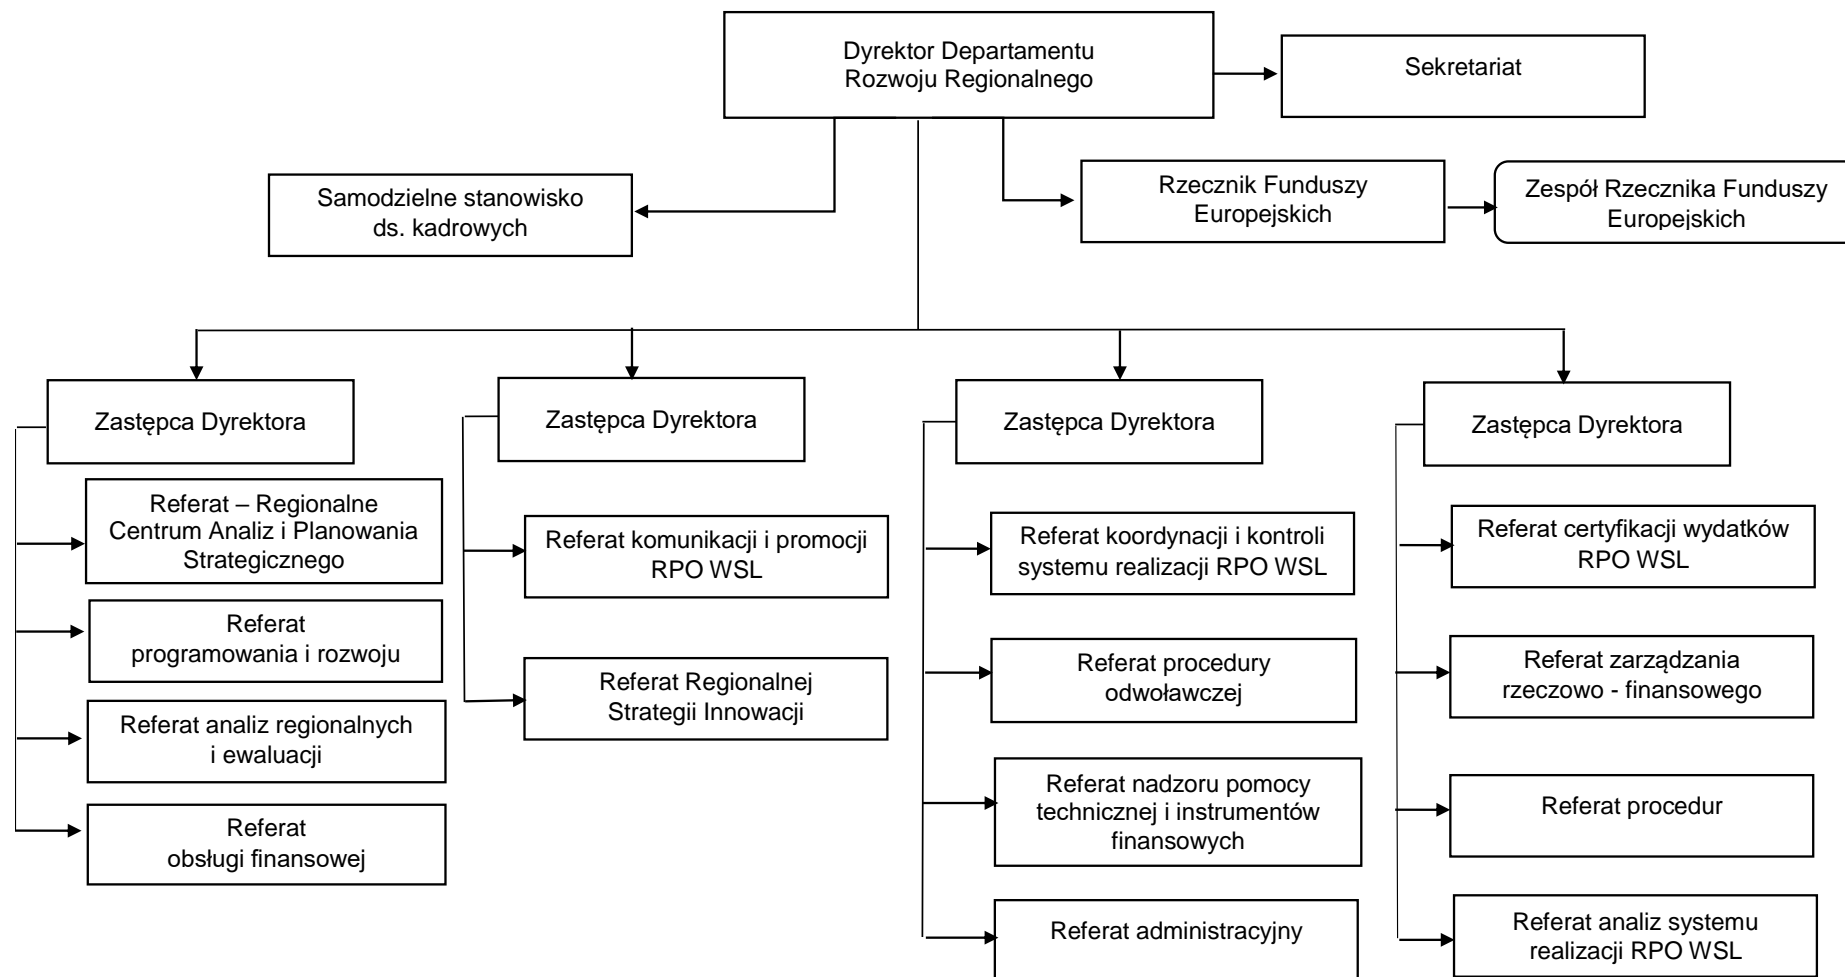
Dyrektor Departamentu Rozwoju Regionalnego

Sekretariat

Samodzielne stanowisko ds. kadrowych

Rzecznik Funduszy Europejskich

Zespół Rzecznika Funduszy Europejskich

Zastępca Dyrektora

Referat – Regionalne Centrum Analiz i Planowania Strategicznego

Referat programowania i rozwoju

Referat analiz regionalnych i ewaluacji

Referat obsługi finansowej

Zastępca Dyrektora

Referat komunikacji i promocji RPO WSL

Referat Regionalnej Strategii Innowacji

Zastępca Dyrektora

Referat koordynacji i kontroli systemu realizacji RPO WSL

Referat procedury odwoławczej

Referat nadzoru pomocy technicznej i instrumentów finansowych

Referat administracyjny

Zastępca Dyrektora

Referat certyfikacji wydatków RPO WSL

Referat zarządzania rzeczowo - finansowego

Referat procedur

Referat analiz systemu realizacji RPO WSL